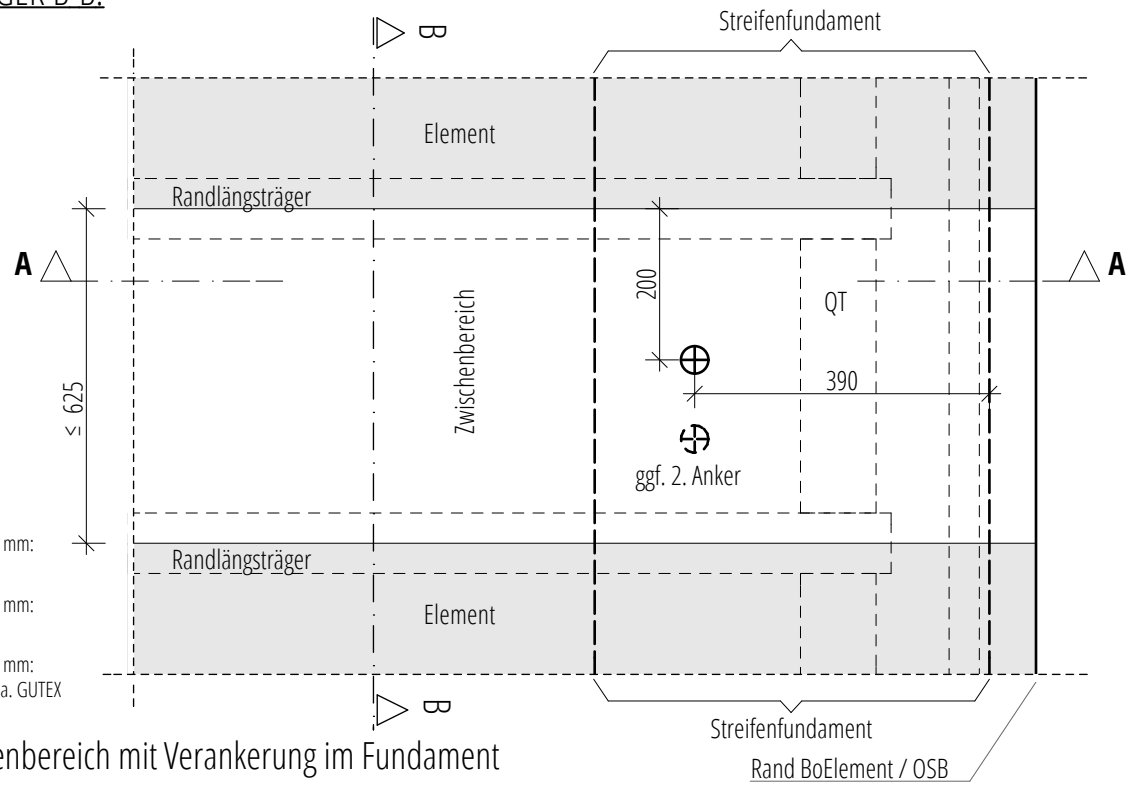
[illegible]GER B-B:

B

Streifenfundament

Element

Randlängsträger

A

A

200

QT

Zwischenbereich

$\leq$ 625

390

ggf. 2. Anker

mm:

Randlängsträger

mm:

Element

mm:

a. GUTEX

B

Streifenfundament

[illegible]enbereich mit Verankerung im Fundament

Rand BoElement / OSB